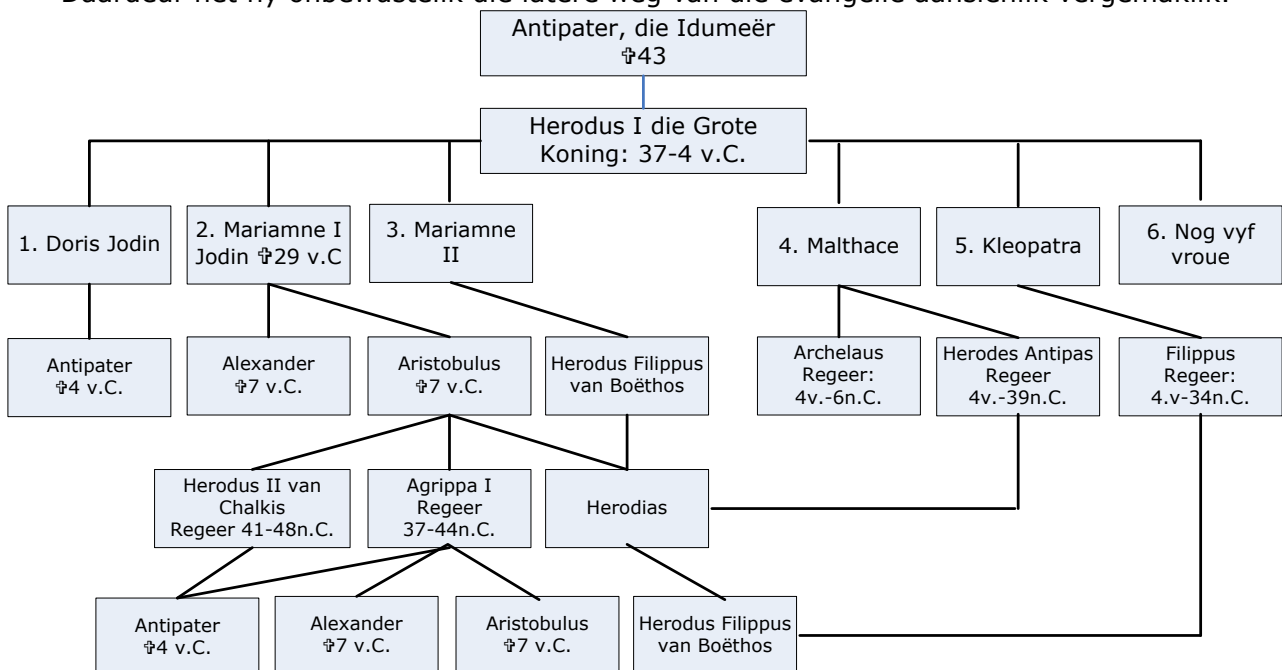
Daardeur het hy onbewustelik die latere weg van die evangelie aansienlik vergemaklik.

Antipater, die Idumeër ✞43

Herodus I die Grote Koning: 37-4 v.C.

1. Doris Jodin

2. Mariamne I Jodin ✞29 v.C

3. Mariamne II

4. Malthace

5. Kleopatra

6. Nog vyf vroue

Antipater ✞4 v.C.

Alexander ✞7 v.C.

Aristobulus ✞7 v.C.

Herodus Filippus van Boëthos

Archelaus Regeer: 4v.-6n.C.

Herodes Antipas Regeer 4v.-39n.C.

Filippus Regeer: 4.v-34n.C.

Herodus II van Chalkis Regeer 41-48n.C.

Agrippa I Regeer 37-44n.C.

Herodias

Antipater ✞4 v.C.

Alexander ✞7 v.C.

Aristobulus ✞7 v.C.

Herodus Filippus van Boëthos